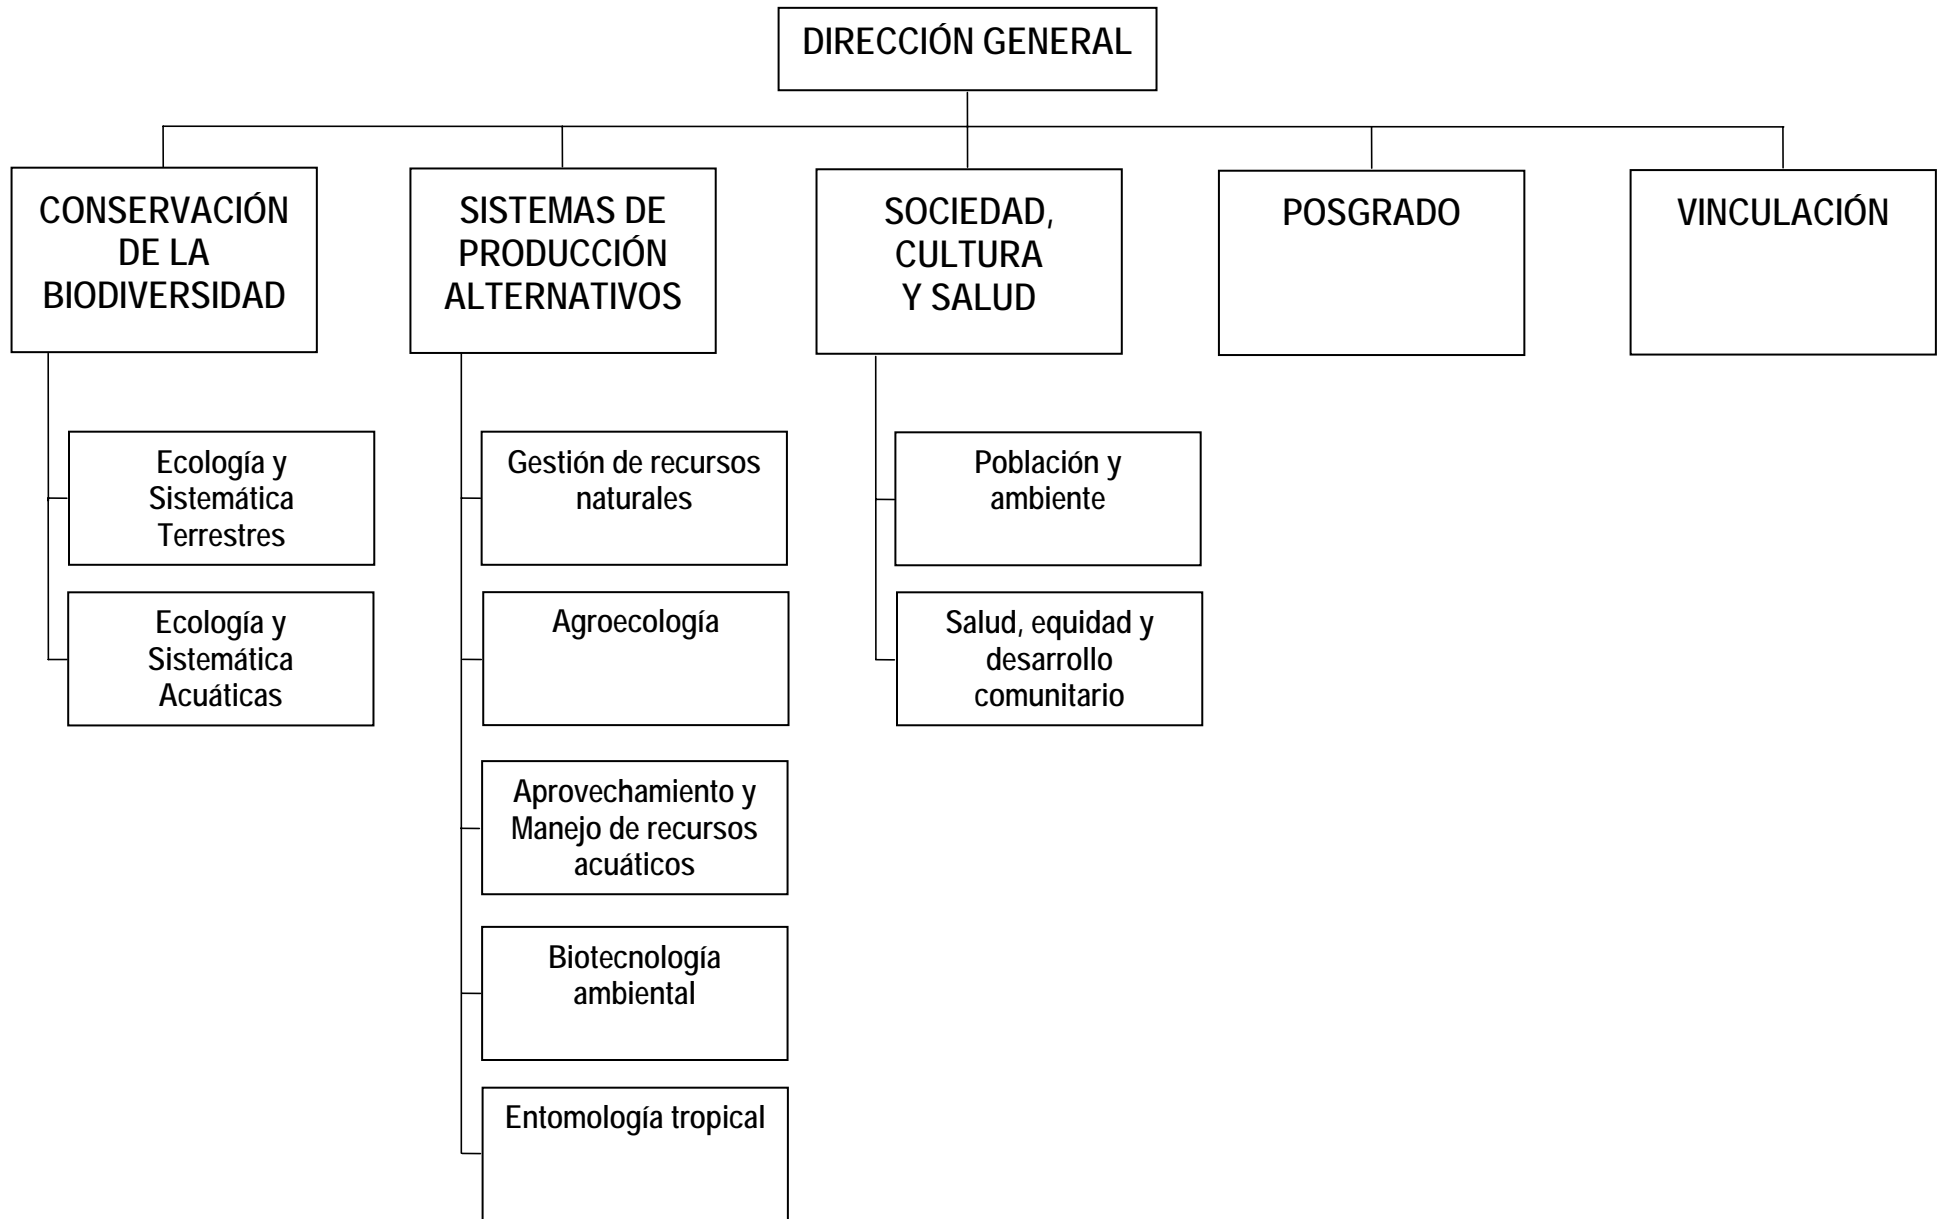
DIRECCIÓN GENERAL

CONSERVACIÓN DE LA BIODIVERSIDAD

Ecología y Sistemática Terrestres

Ecología y Sistemática Acuáticas

SISTEMAS DE PRODUCCIÓN ALTERNATIVOS

Gestión de recursos naturales

Agroecología

Aprovechamiento y Manejo de recursos acuáticos

Biotecnología ambiental

Entomología tropical

SOCIEDAD, CULTURA Y SALUD

Población y ambiente

Salud, equidad y desarrollo comunitario

POSGRADO

VINCULACIÓN